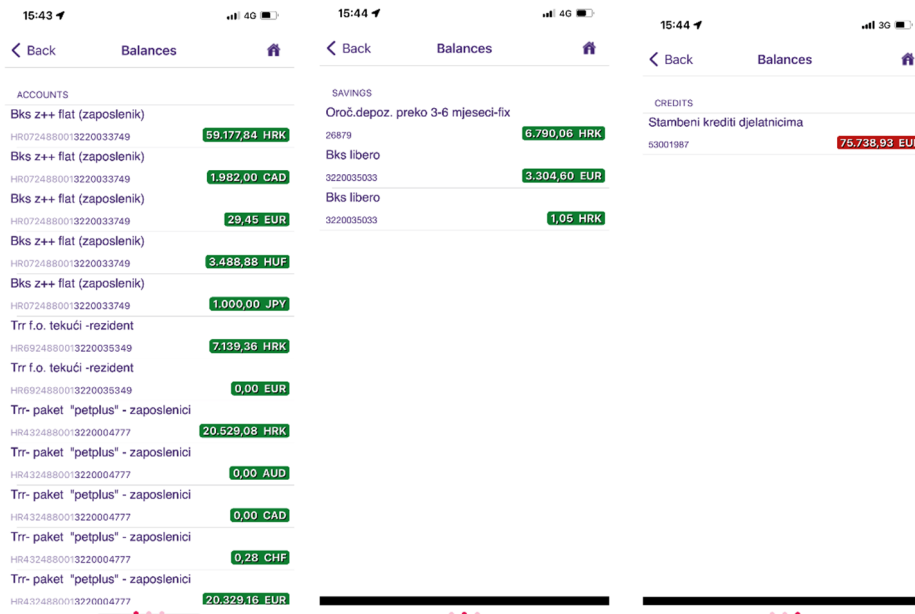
15:43 4G

Back Balances

ACCOUNTS

Bks z++ flat (zaposlenik)
HR0724880013220033749 59.177,84 HRK

Bks z++ flat (zaposlenik)
HR0724880013220033749 1.982,00 CAD

Bks z++ flat (zaposlenik)
HR0724880013220033749 29,45 EUR

Bks z++ flat (zaposlenik)
HR0724880013220033749 3.488,88 HUF

Bks z++ flat (zaposlenik)
HR0724880013220033749 1.000,00 JPY

Trr f.o. tekući -rezident
HR6924880013220035349 7.139,36 HRK

Trr f.o. tekući -rezident
HR6924880013220035349 0,00 EUR

Trr- paket "petplus" - zaposlenici
HR4324880013220004777 20.529,08 HRK

Trr- paket "petplus" - zaposlenici
HR4324880013220004777 0,00 AUD

Trr- paket "petplus" - zaposlenici
HR4324880013220004777 0,00 CAD

Trr- paket "petplus" - zaposlenici
HR4324880013220004777 0,28 CHF

Trr- paket "petplus" - zaposlenici
HR4324880013220004777 20.329,16 EUR

15:44 4G

Back Balances

SAVINGS

Oroč.depoz. preko 3-6 mjeseci-fix
26879 6.790,06 HRK

Bks libero
3220035033 3.304,60 EUR

Bks libero
3220035033 1,05 HRK

15:44 3G

Back Balances

CREDITS

Stambeni krediti djelatnicima
53001987 75.738,93 EU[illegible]